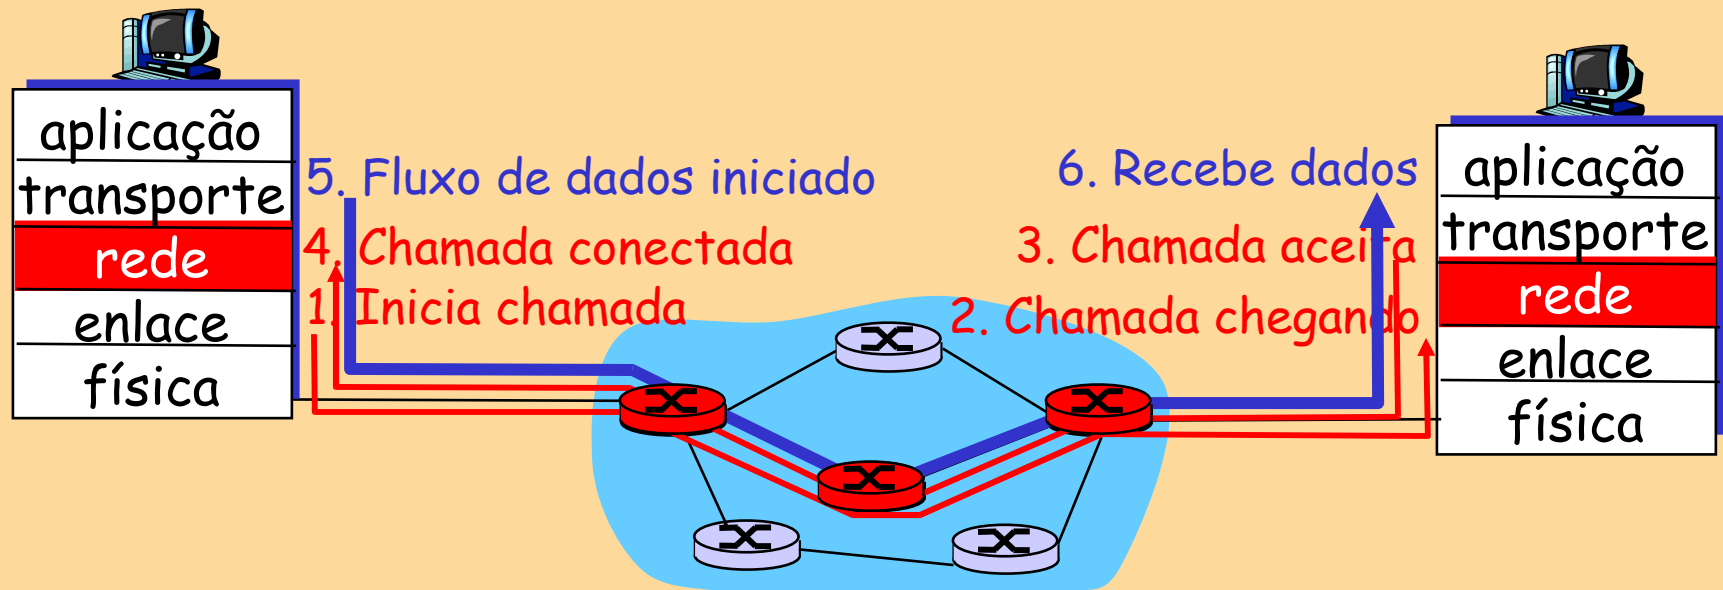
aplicação
transporte
rede
enlace
física

5. Fluxo de dados iniciado
4. Chamada conectada
1. Inicia chamada

6. Recebe dados
3. Chamada aceita
2. Chamada chegando

aplicação
transporte
rede
enlace
física